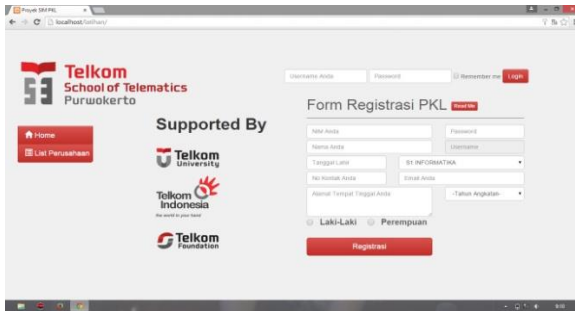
Proyek SIM PKL
localhost/Selhan/

Telkom
School of Telematics
Purwokerto

Username Anda
Password
Remember me
Login

Form Registrasi PKL
Read Me

Home
List Perusahaan

Supported By

Telkom University

Telkom Indonesia
the world in your hand

Telkom Foundation

NIM Anda
Password
Nama Anda
Username
Tanggal Lahir
S1 INFORMATIKA
No Kontak Anda
Email Anda
Alamat Tempat Tinggal Anda
-Tahun Angkatan-

Laki-Laki
Perempuan

Registrasi